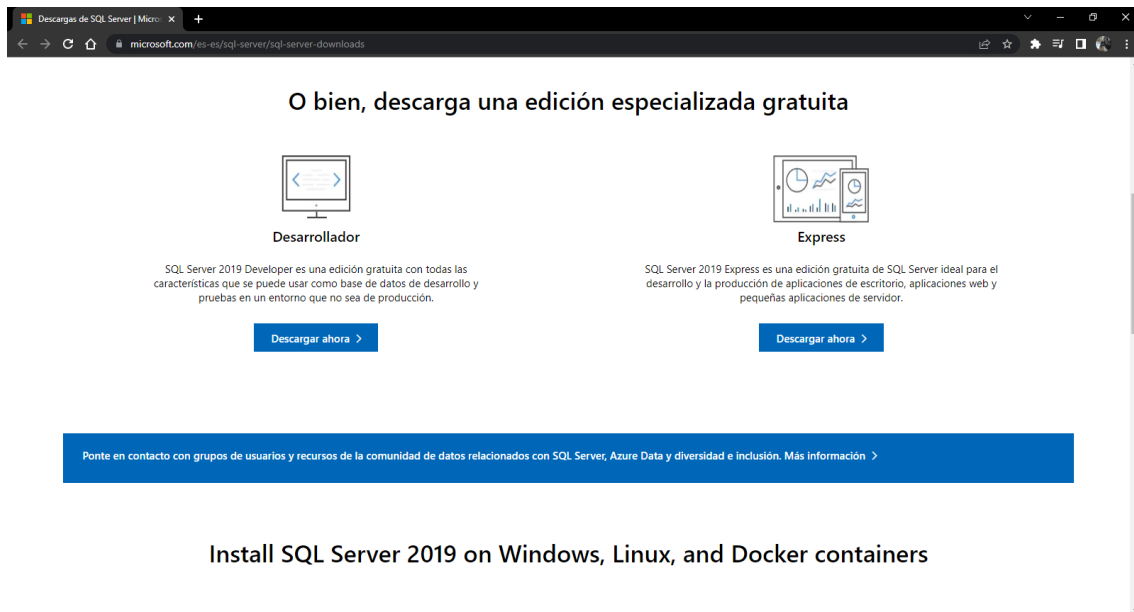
Descargas de SQL Server | Micro
microsoft.com/es-es/sql-server/sql-server-downloads

O bien, descarga una edición especializada gratuita

Desarrollador

SQL Server 2019 Developer es una edición gratuita con todas las características que se puede usar como base de datos de desarrollo y pruebas en un entorno que no sea de producción.

Descargar ahora >

Express

SQL Server 2019 Express es una edición gratuita de SQL Server ideal para el desarrollo y la producción de aplicaciones de escritorio, aplicaciones web y pequeñas aplicaciones de servidor.

Descargar ahora >

Ponte en contacto con grupos de usuarios y recursos de la comunidad de datos relacionados con SQL Server, Azure Data y diversidad e inclusión. Más información >

Install SQL Server 2019 on Windows, Linux, and Docker containers